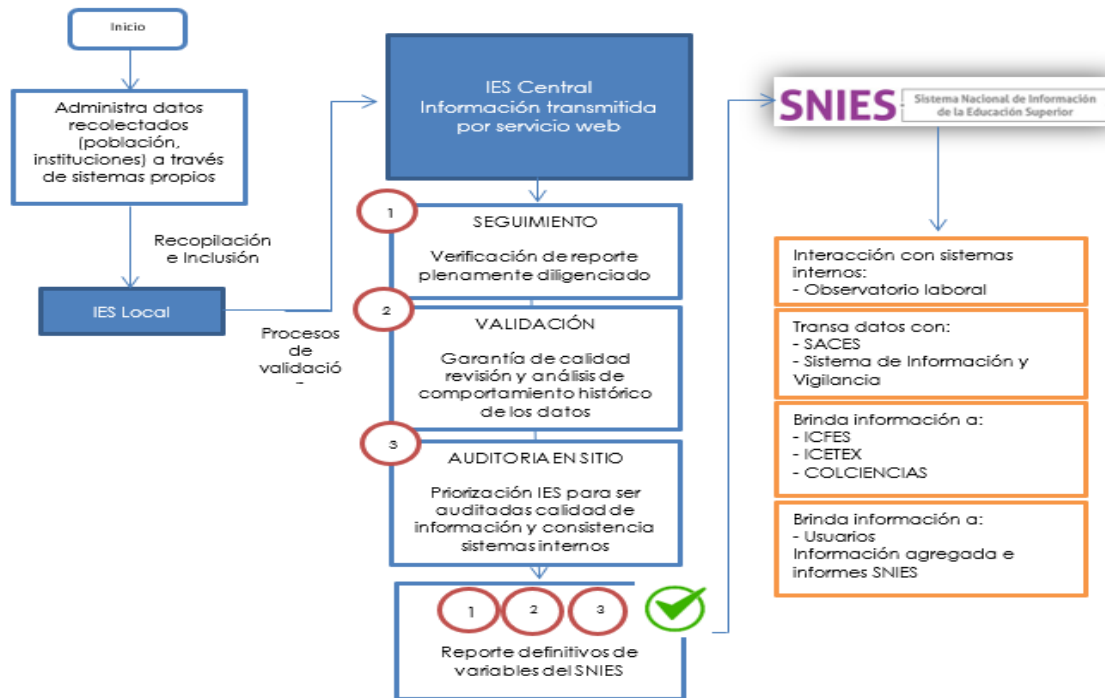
Inicio

Administra datos recolectados (población, instituciones) a través de sistemas propios

Recopilación e Inclusión

IES Local

Procesos de validació -

IES Central Información transmitida por servicio web

1 SEGUIMIENTO

Verificación de reporte plenamente diligenciado

2 VALIDACIÓN

Garantía de calidad revisión y análisis de comportamiento histórico de los datos

3 AUDITORIA EN SITIO

Priorización IES para ser auditadas calidad de información y consistencia sistemas internos

1 2 3

Reporte definitivos de variables del SNIES

SNIES Sistema Nacional de Información de la Educación Superior

Interacción con sistemas internos:
- Observatorio laboral

Transa datos con:
- SACES
- Sistema de Información y Vigilancia

Brinda información a:
- ICFES
- ICETEX
- COLCIENCIAS

Brinda información a:
- Usuarios
Información agregada e informes SNIES